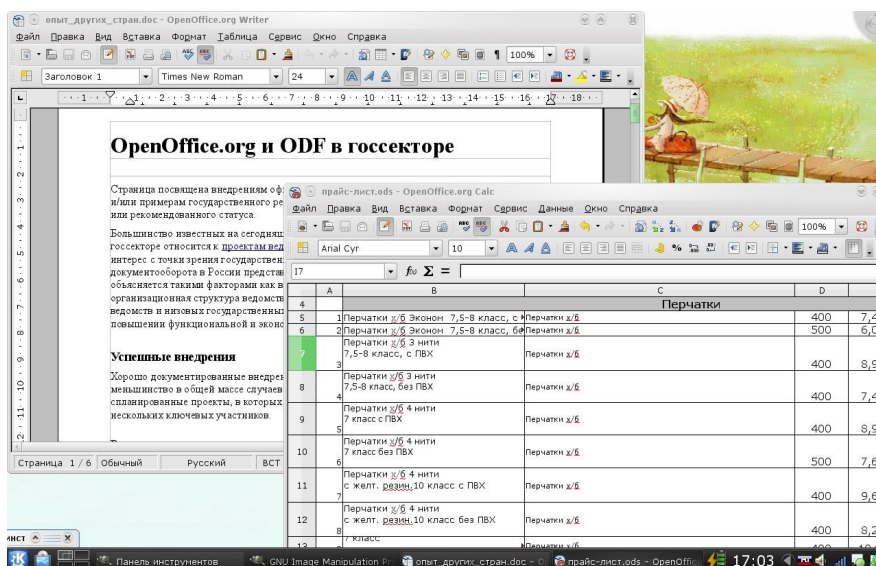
опыт_других_стран.doc - OpenOffice.org Writer
Файл Правка Вид Вставка Формат Таблица Сервис Окно Справка
100%
Заголовок 1 Times New Roman 24

OpenOffice.org и ODF в госсекторе

Страница посвящена внедрениям оф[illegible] и/или примерам государственного ре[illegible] или рекомендованного статуса.

Большинство известных на сегодня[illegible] госсекторе относится к проектам вед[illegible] интерес с точки зрения государствен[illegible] документооборота в России представ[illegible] объясняется такими факторами как в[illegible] организационная структура ведомств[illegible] ведомств и низовых государственны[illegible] повышении функциональной и эконо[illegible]

Успешные внедрения

Хорошо документированные внедрен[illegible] меньшинство в общей массе случаев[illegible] спланированные проекты, в которых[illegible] нескольких ключевых участников.

Страница 1 / 6 Обычный Русский ВСТ

прайс-лист.ods - OpenOffice.org Calc
Файл Правка Вид Вставка Формат Сервис Данные Окно Справка
100%
Arial Cyr 10
I7 $f(x)$ $\Sigma$ =

| | A | B | C | D | |
|---|---|---|---|---|---|
| 4 | | | Перчатки | | |
| 5 | 1 | Перчатки х/б Эконом 7,5-8 класс, с | Перчатки х/б | 400 | 7,4 |
| 6 | 2 | Перчатки х/б Эконом 7,5-8 класс, бе | Перчатки х/б | 500 | 6,0 |
| 7 | 3 | Перчатки х/б 3 нити 7,5-8 класс, с ПВХ | Перчатки х/б | 400 | 8,9 |
| 8 | 4 | Перчатки х/б 3 нити 7,5-8 класс, без ПВХ | Перчатки х/б | 400 | 7,4 |
| 9 | 5 | Перчатки х/б 4 нити 7 класс с ПВХ | Перчатки х/б | 400 | 8,9 |
| 10 | 6 | Перчатки х/б 4 нити 7 класс без ПВХ | Перчатки х/б | 500 | 7,6 |
| 11 | 7 | Перчатки х/б 4 нити с желт. резин.10 класс с ПВХ | Перчатки х/б | 400 | 9,6 |
| 12 | 8 | Перчатки х/б 4 нити с желт. резин.10 класс без ПВХ | Перчатки х/б | 400 | 8,2 |
| 13 | | 7 класс | Перчатки х/б | | |

лист
Панель инструментов GNU Image Manipulation Pr опыт_других_стран.doc - O прайс-лист.ods - OpenOffic 17:03